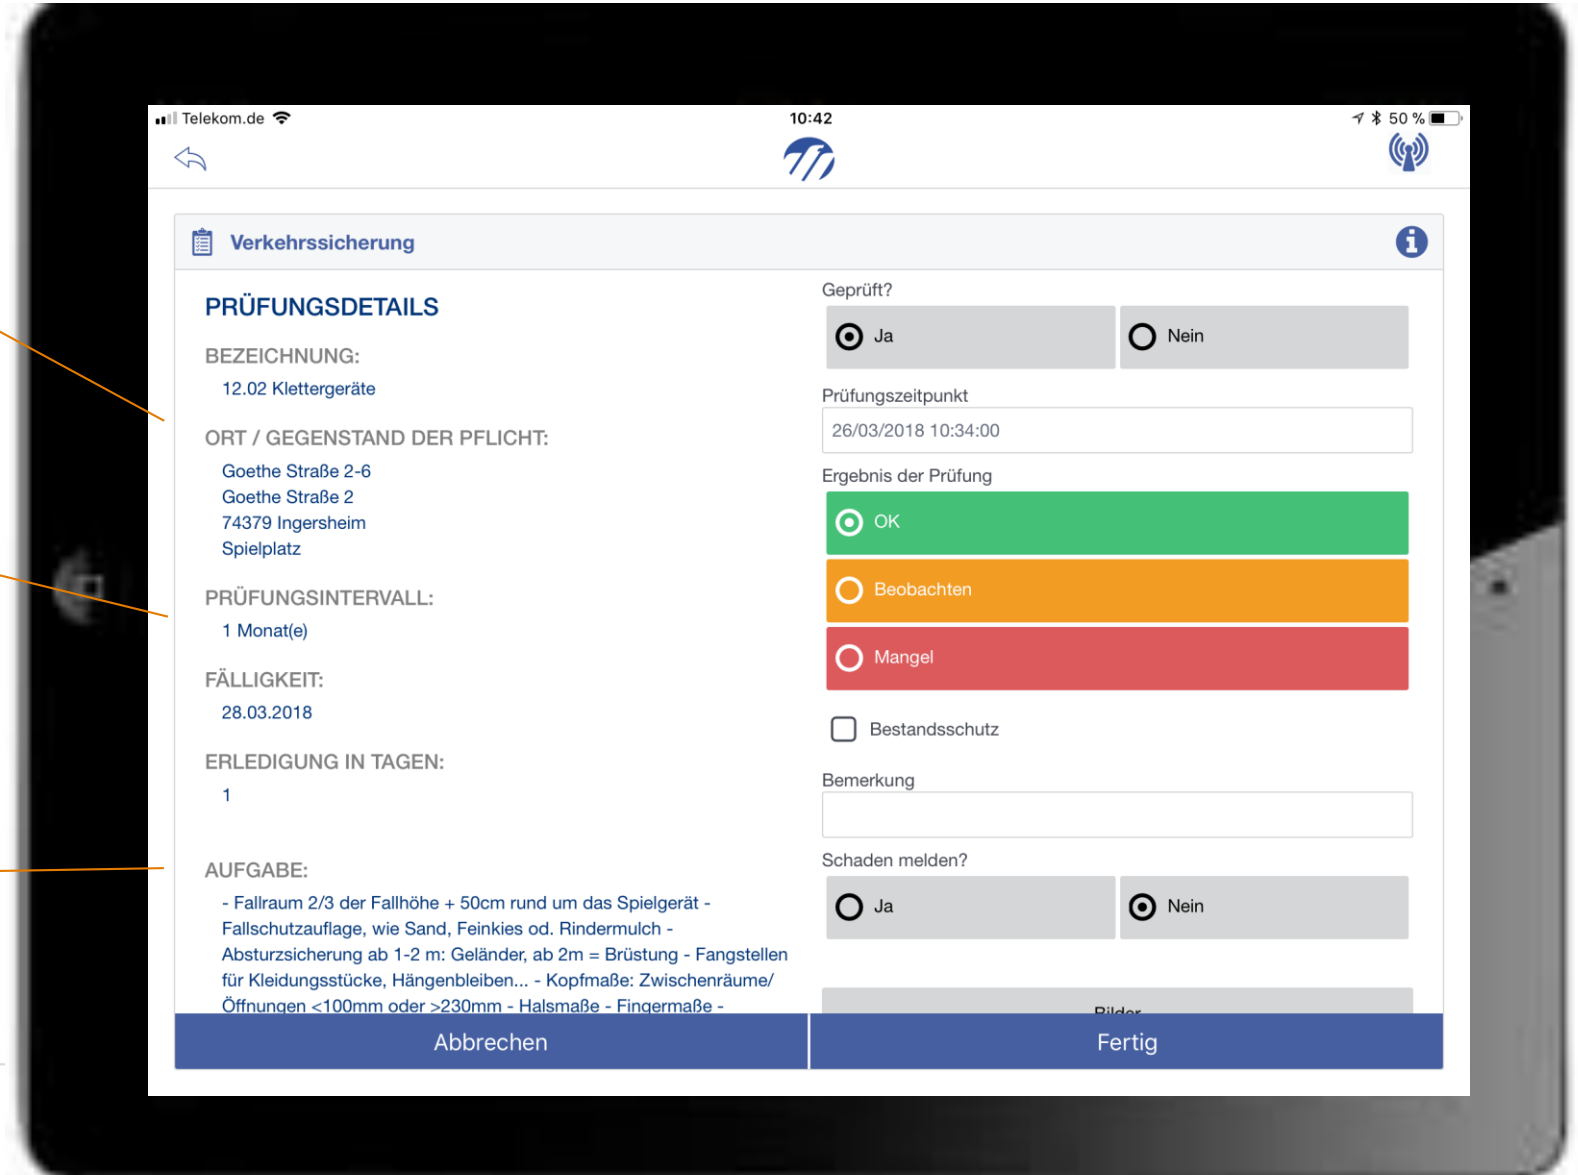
Telekom.de 10:42 50 %

Verkehrssicherung

PRÜFUNGSDETAILS

BEZEICHNUNG:
12.02 Klettergeräte

ORT / GEGENSTAND DER PFLICHT:
Goethe Straße 2-6
Goethe Straße 2
74379 Ingersheim
Spielplatz

PRÜFUNGSINTERVALL:
1 Monat(e)

FÄLLIGKEIT:
28.03.2018

ERLEDIGUNG IN TAGEN:
1

AUFGABE:
- Fallraum 2/3 der Fallhöhe + 50cm rund um das Spielgerät - Fallschutzauflage, wie Sand, Feinkies od. Rindermulch - Absturzsicherung ab 1-2 m: Geländer, ab 2m = Brüstung - Fangstellen für Kleidungsstücke, Hängenbleiben... - Kopfmaße: Zwischenräume/ Öffnungen <100mm oder >230mm - Halsmaße - Fingermaße -

Geprüft?
Ja
Nein

Prüfungszeitpunkt
26/03/2018 10:34:00

Ergebnis der Prüfung
OK
Beobachten
Mangel

Bestandsschutz

Bemerkung

Schaden melden?
Ja
Nein

Bilder

Abbrechen
Fertig